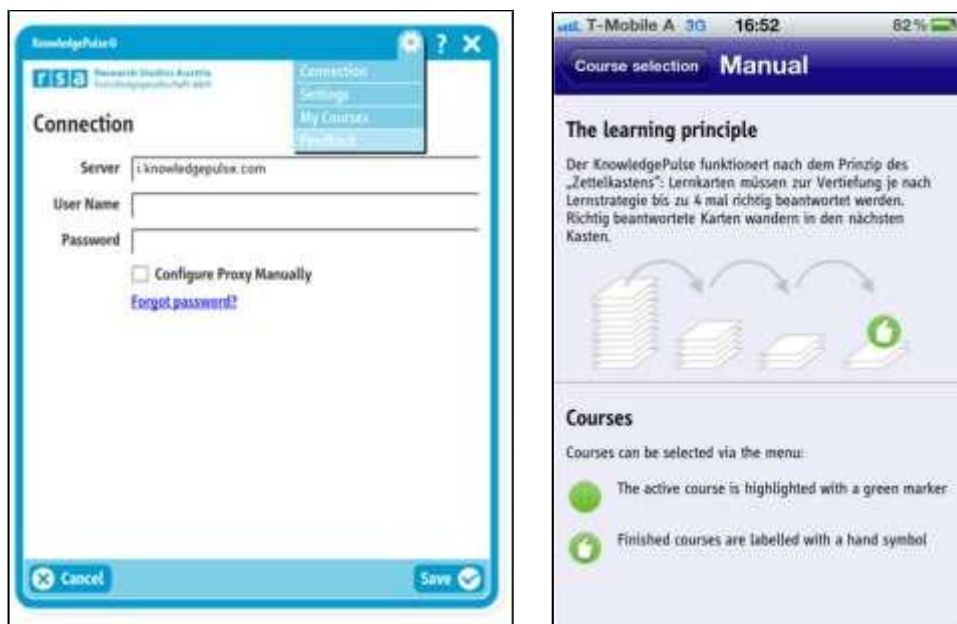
KnowledgePulse®

? ✕

rsa Research Studios Austria Forschungsgesellschaft mbH

Connection
Settings
My Courses
Feedback

Connection

Server i.knowledgepulse.com

User Name

Password

Configure Proxy Manually

Forgot password?

Cancel

Save

T-Mobile A 3G 16:52 82 %

Course selection Manual

The learning principle

Der KnowledgePulse funktioniert nach dem Prinzip des „Zettelkastens": Lernkarten müssen zur Vertiefung je nach Lernstrategie bis zu 4 mal richtig beantwortet werden. Richtig beantwortete Karten wandern in den nächsten Kasten.

Courses

Courses can be selected via the menu:

The active course is highlighted with a green marker

Finished courses are labelled with a hand symbol